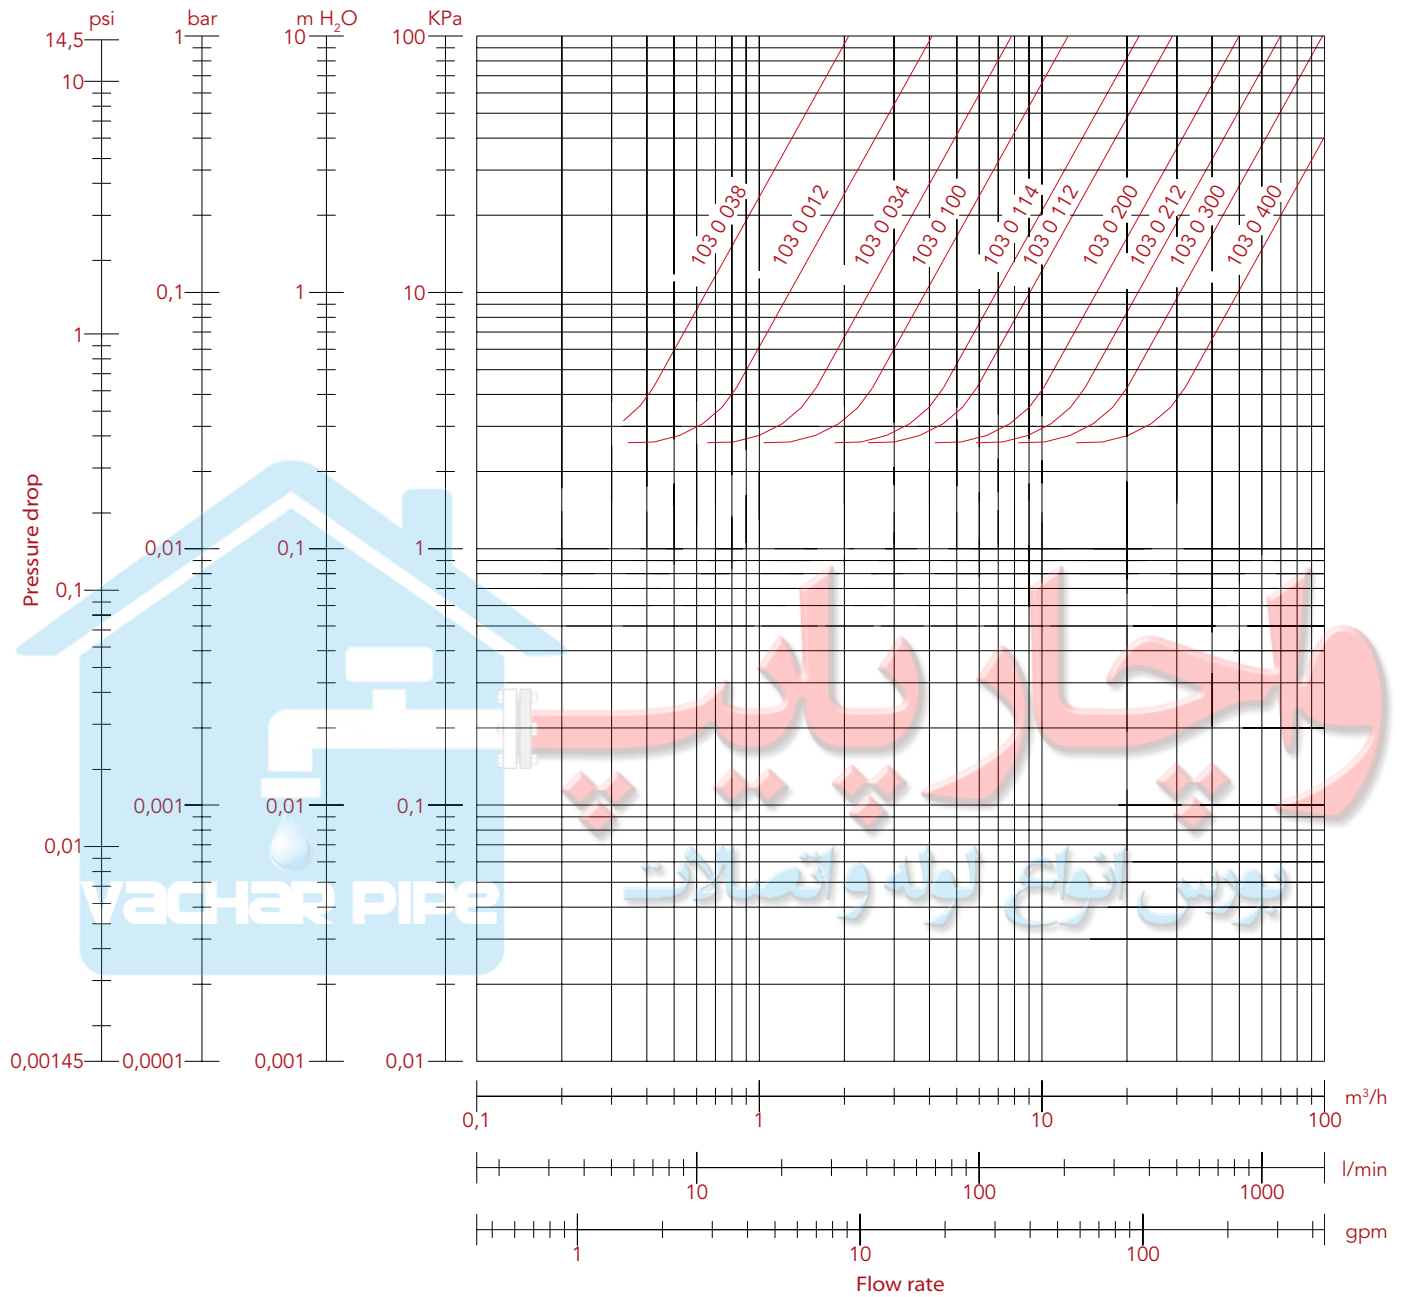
psi
14,5
10
1
0,1
0,01
0,00145

bar
1
0,1
0,01
0,001
0,0001

m $H_2O$
10
1
0,1
0,01
0,001

KPa
100
10
1
0,1
0,01

Pressure drop

103 0 038
103 0 012
103 0 034
103 0 100
103 0 114
103 0 112
103 0 200
103 0 212
103 0 300
103 0 400

VACHAR PIPE
واچار پایپ
بورس انواع لوله و اتصالات

0,1
1
10
100
m³/h

10
100
1000
l/min

1
10
100
gpm

Flow rate